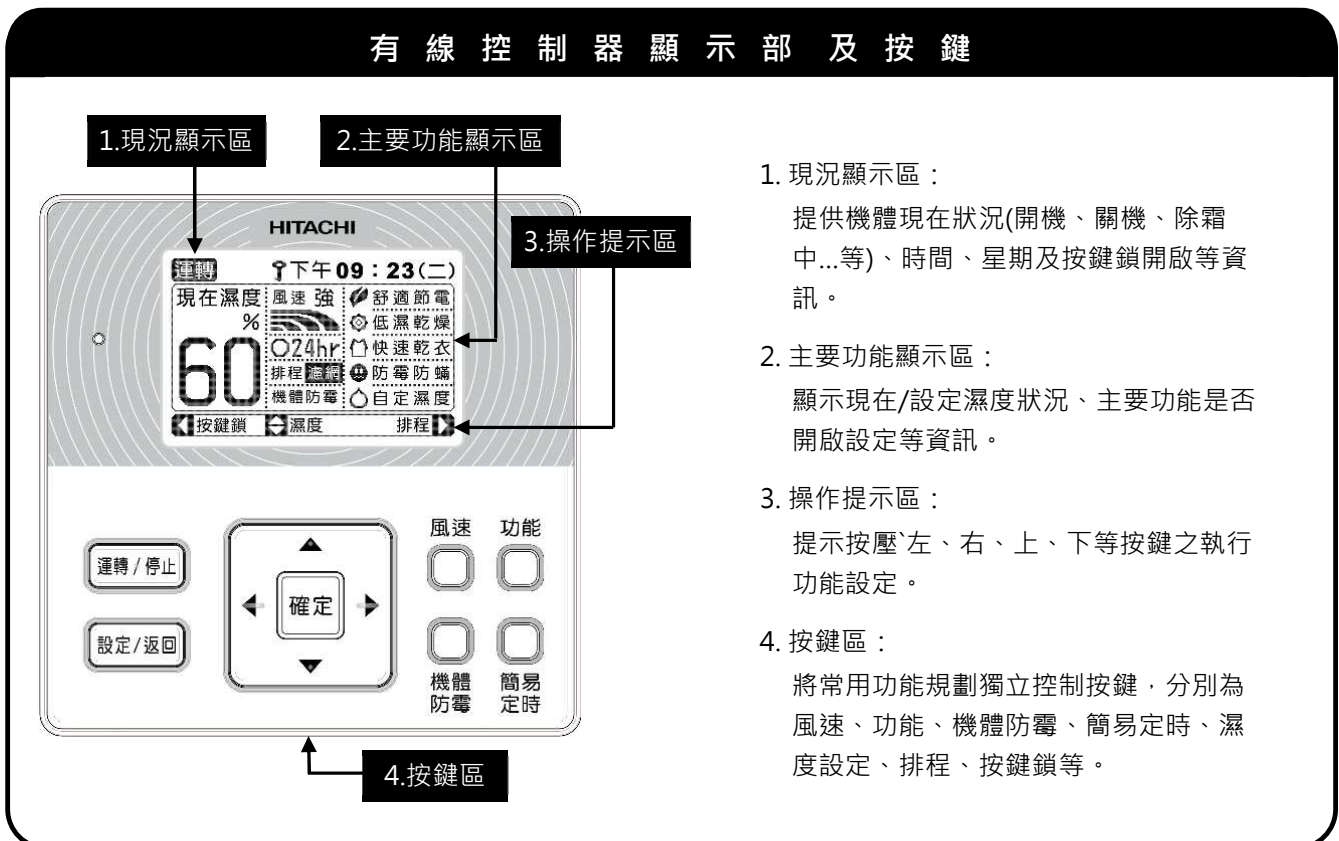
有線控制器顯示部 及按鍵

1.現況顯示區

2.主要功能顯示區

3.操作提示區

HITACHI

運轉 下午 09:23(二)

現在濕度 %

60

風速 強

舒適節電

低濕乾燥

24hr

快速乾衣

排程 濾網

防霉防蟎

機體防霉

自定濕度

按鍵鎖 濕度 排程

運轉/停止

設定/返回

確定

風速 功能

機體防霉

簡易定時

4.按鍵區

1. 現況顯示區：
提供機體現在狀況(開機、關機、除霜中...等)、時間、星期及按鍵鎖開啟等資訊。

2. 主要功能顯示區：
顯示現在/設定濕度狀況、主要功能是否開啟設定等資訊。

3. 操作提示區：
提示按壓`左、右、上、下等按鍵之執行功能設定。

4. 按鍵區：
將常用功能規劃獨立控制按鍵，分別為風速、功能、機體防霉、簡易定時、濕度設定、排程、按鍵鎖等。